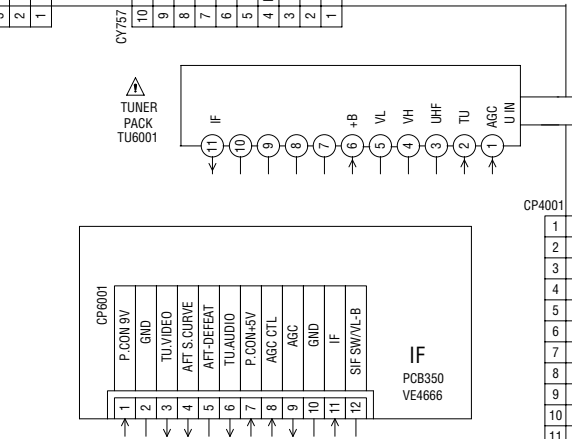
3
2
1

CY757
10
9
8
7
6
5
4
3
2
1

TUNER PACK TU6001

IF
+B
VL
VH
UHF
TU
AGC U IN

11
10
9
8
7
6
5
4
3
2
1

CP4001
1
2
3
4
5
6
7
8
9
10
11

CP6001
P.CON 9V
GND
TU.VIDEO
AFT S.CURVE
AFT-DEFEAT
TU.AUDIO
P.CON+5V
AGC CTL
AGC
GND
IF
SIF SW/VL-B

1
2
3
4
5
6
7
8
9
10
11
12

IF
PCB350
VE4666